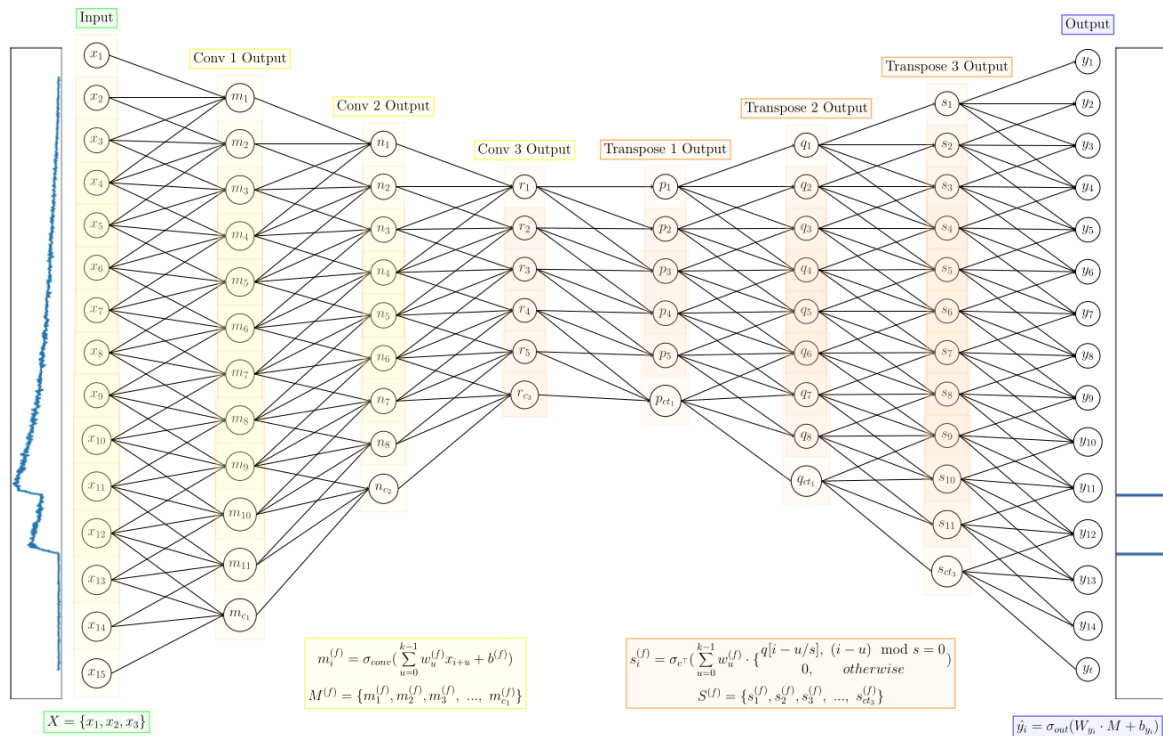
Input

Output

Conv 1 Output

Conv 2 Output

Conv 3 Output

Transpose 1 Output

Transpose 2 Output

Transpose 3 Output

$x_1$ $x_2$ $x_3$ $x_4$ $x_5$ $x_6$ $x_7$ $x_8$ $x_9$ $x_{10}$ $x_{11}$ $x_{12}$ $x_{13}$ $x_{14}$ $x_{15}$

$m_1$ $m_2$ $m_3$ $m_4$ $m_5$ $m_6$ $m_7$ $m_8$ $m_9$ $m_{10}$ $m_{11}$ $m_{c_1}$

$n_1$ $n_2$ $n_3$ $n_4$ $n_5$ $n_6$ $n_7$ $n_8$ $n_{c_2}$

$r_1$ $r_2$ $r_3$ $r_4$ $r_5$ $r_{c_3}$

$p_1$ $p_2$ $p_3$ $p_4$ $p_5$ $p_{ct_1}$

$q_1$ $q_2$ $q_3$ $q_4$ $q_5$ $q_6$ $q_7$ $q_8$ $q_{ct_1}$

$s_1$ $s_2$ $s_3$ $s_4$ $s_5$ $s_6$ $s_7$ $s_8$ $s_9$ $s_{10}$ $s_{11}$ $s_{ct_3}$

$y_1$ $y_2$ $y_3$ $y_4$ $y_5$ $y_6$ $y_7$ $y_8$ $y_9$ $y_{10}$ $y_{11}$ $y_{12}$ $y_{13}$ $y_{14}$ $y_t$

$m_i^{(f)} = \sigma_{conv}(\sum_{u=0}^{k-1} w_u^{(f)} x_{i+u} + b^{(f)})$

$M^{(f)} = \{m_1^{(f)}, m_2^{(f)}, m_3^{(f)}, \ ..., \ m_{c_1}^{(f)}\}$

$s_i^{(f)} = \sigma_{c^T}(\sum_{u=0}^{k-1} w_u^{(f)} \cdot \{ \begin{matrix} q[i-u/s], & (i-u) \mod s = 0 \\ 0, & otherwise \end{matrix} )$

$S^{(f)} = \{s_1^{(f)}, s_2^{(f)}, s_3^{(f)}, \ ..., \ s_{ct_3}^{(f)}\}$

$X = \{x_1, x_2, x_3\}$

$\hat{y_i} = \sigma_{out}(W_{y_i} \cdot M + b_{y_i})$